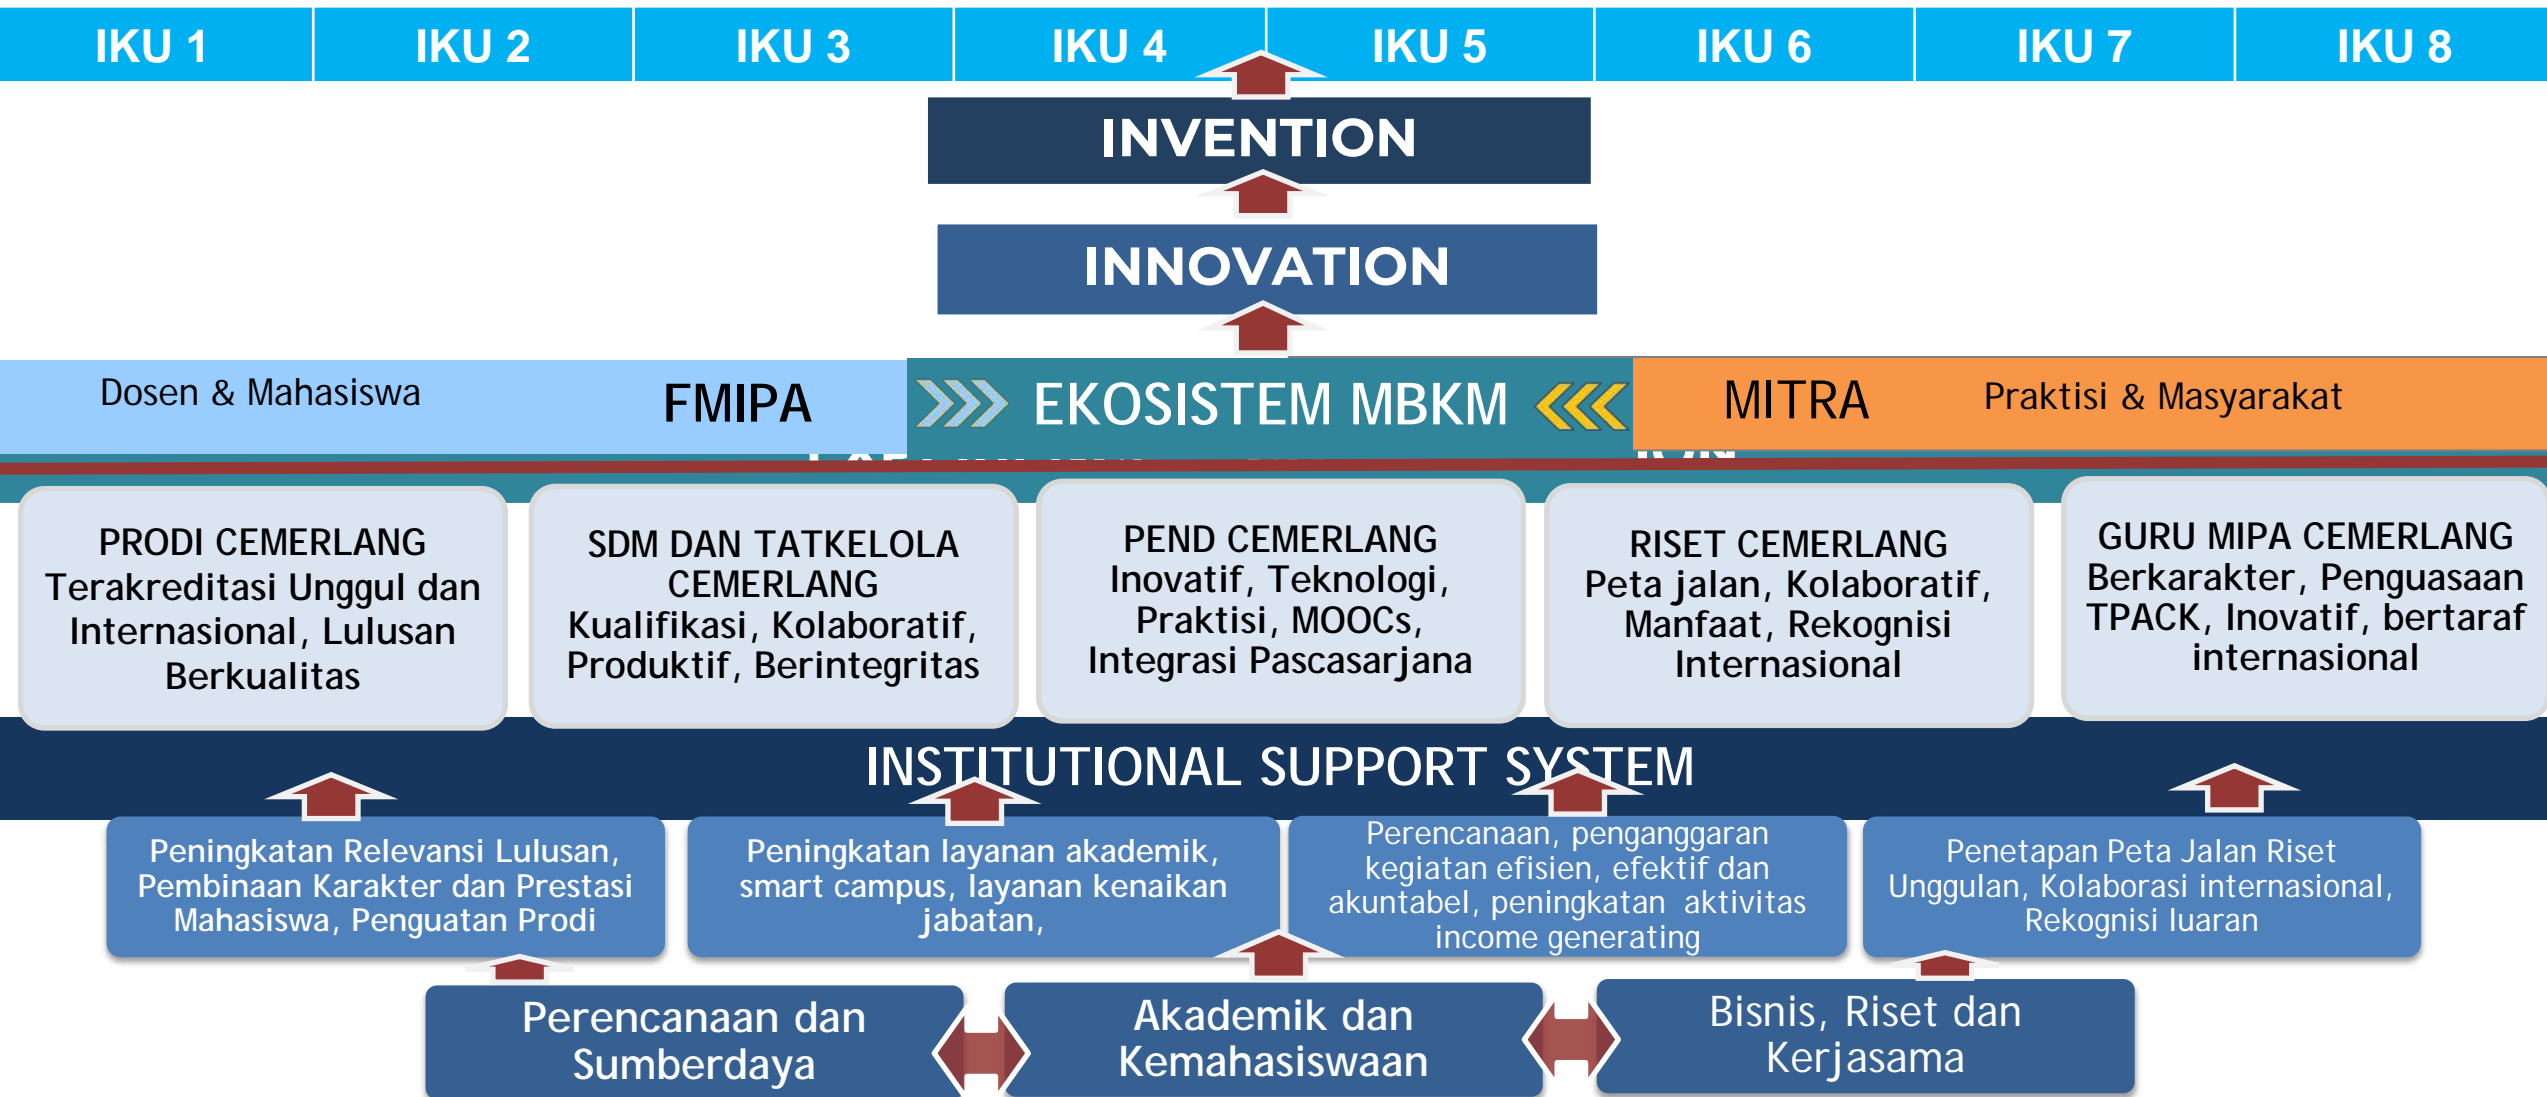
IKU 1 IKU 2 IKU 3 IKU 4 IKU 5 IKU 6 IKU 7 IKU 8

INVENTION

INNOVATION

Dosen & Mahasiswa FMIPA EKOSISTEM MBKM MITRA Praktisi & Masyarakat

PRODI CEMERLANG Terakreditasi Unggul dan Internasional, Lulusan Berkualitas

SDM DAN TATKELOLA CEMERLANG Kualifikasi, Kolaboratif, Produktif, Berintegritas

PEND CEMERLANG Inovatif, Teknologi, Praktisi, MOOCs, Integrasi Pascasarjana

RISET CEMERLANG Peta jalan, Kolaboratif, Manfaat, Rekognisi Internasional

GURU MIPA CEMERLANG Berkarakter, Penguasaan TPACK, Inovatif, bertaraf internasional

INSTITUTIONAL SUPPORT SYSTEM

Peningkatan Relevansi Lulusan, Pembinaan Karakter dan Prestasi Mahasiswa, Penguatan Prodi

Peningkatan layanan akademik, smart campus, layanan kenaikan jabatan,

Perencanaan, penganggaran kegiatan efisien, efektif dan akuntabel, peningkatan aktivitas income generating

Penetapan Peta Jalan Riset Unggulan, Kolaborasi internasional, Rekognisi luaran

Perencanaan dan Sumberdaya

Akademik dan Kemahasiswaan

Bisnis, Riset dan Kerjasama